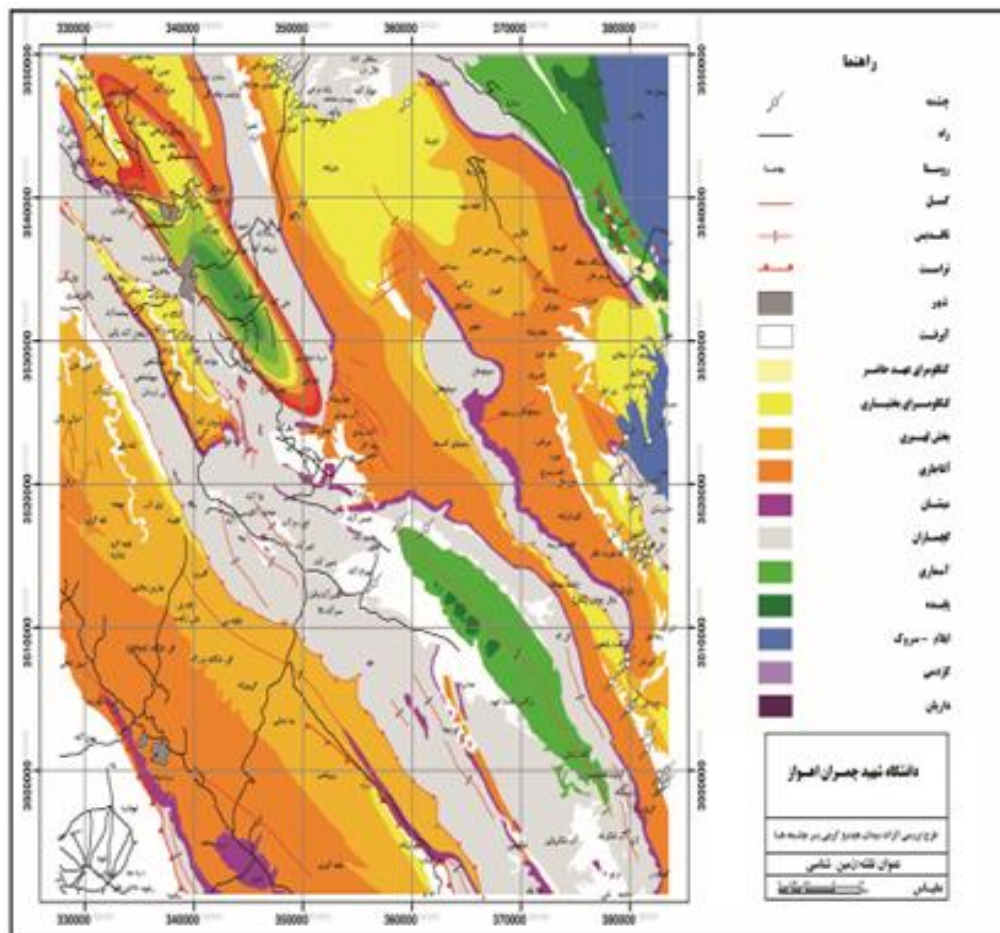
330000
340000
350000
360000
370000
380000

3550000
3540000
3530000
3520000
3510000
3500000

راهنما
چشمه
راه
روستا
گسل
تاقدیس
تراست
دیور
آبرفت
کنگلومرای تهمه خاتمی
کنگلومرای بختیاری
بخش لهبری
آغاجاری
میشان
گچساران
آسماری
پابده
ایلام - سروک
کژدمی
داریان

دانشگاه شهید چمران اهواز
طرح بررسی اثرات میدان هیدروگرافی بر چشمه ها
عنوان نقشه: زمین شناسی
مقیاس

330000
340000
350000
360000
370000
380000